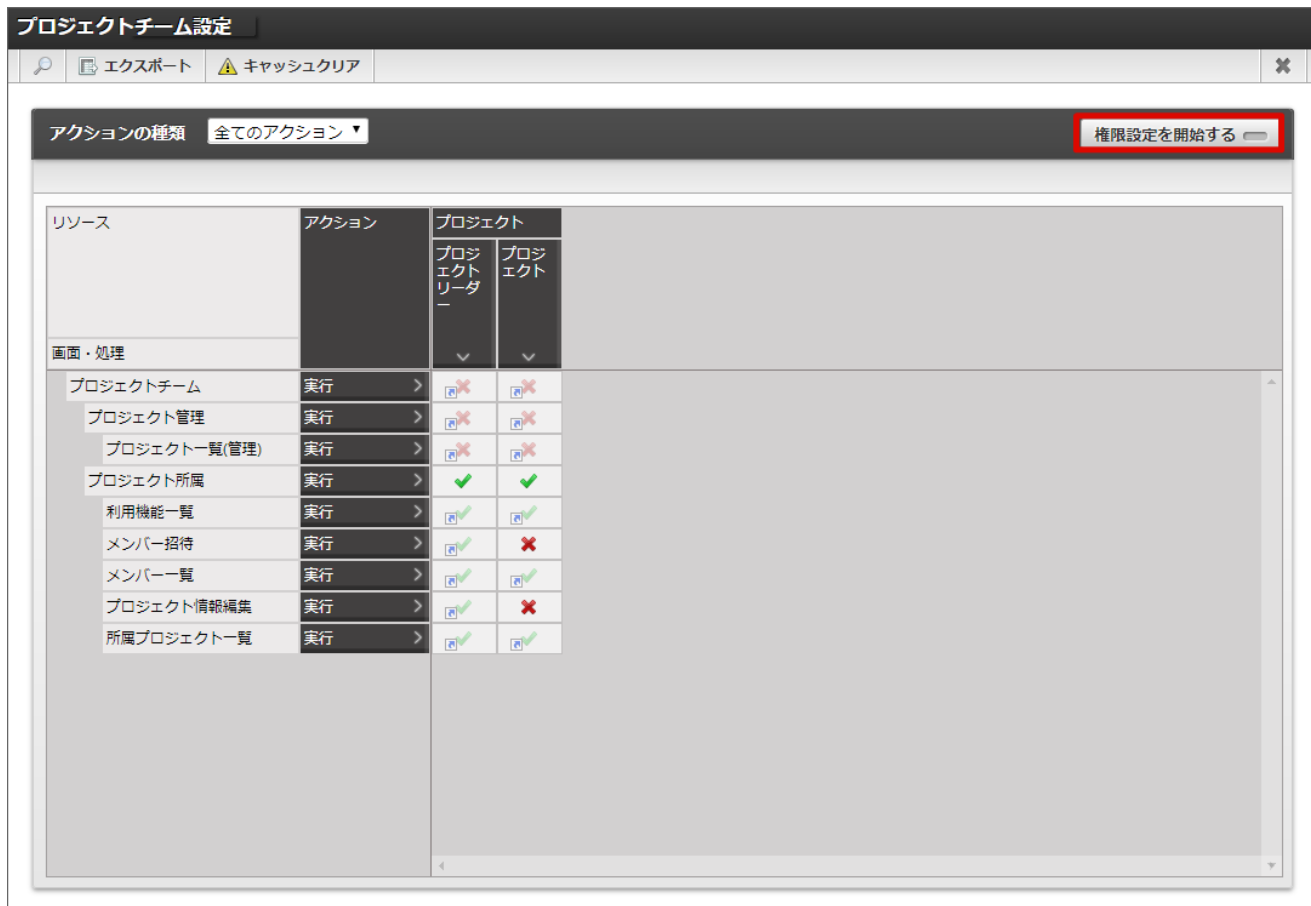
プロジェクトチーム設定

エクスポート
キャッシュクリア

アクションの種類 全てのアクション

権限設定を開始する

| リソース / 画面・処理 | アクション | プロジェクト: プロジェクトリーダー | プロジェクト: プロジェクト |
|---|---|---|---|
| プロジェクトチーム | 実行 | | |
| プロジェクト管理 | 実行 | | |
| プロジェクト一覧(管理) | 実行 | | |
| プロジェクト所属 | 実行 | | |
| 利用機能一覧 | 実行 | | |
| メンバー招待 | 実行 | | |
| メンバー一覧 | 実行 | | |
| プロジェクト情報編集 | 実行 | | |
| 所属プロジェクト一覧 | 実行 | | |